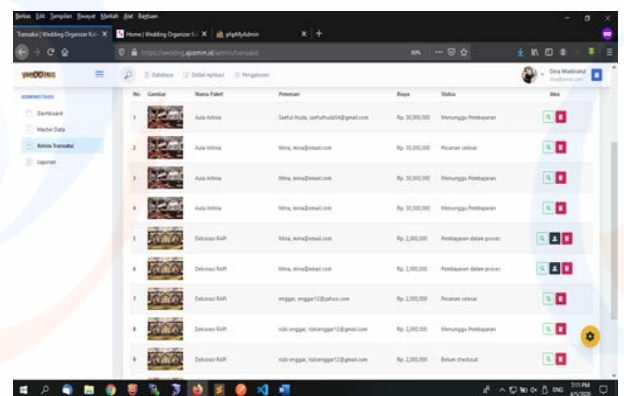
Berkas Edit Tampilan Riwayat Markah Alat Bantuan

Transaksi | Wedding Organizer Kel... × | Home | Wedding Organizer Kel... × | phpMyAdmin × | +

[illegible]

Dina Maduratul

ADMINISTRASI

Dashboard

Master Data

Kelola Transaksi

Laporan

| No | Gambar | Nama Paket | Pemesan | Biaya | Status | Aksi |
|---|---|---|---|---|---|---|
| 1 | | Aula Artima | Saeful Huda, saefulhuda04@gmail.com | Rp. 30,000,000 | Menunggu Pembayaran | |
| 2 | | Aula Artima | Mina, mina@email.com | Rp. 30,000,000 | Pesanan selesai | |
| 3 | | Aula Artima | Mina, mina@email.com | Rp. 30,000,000 | Menunggu Pembayaran | |
| 4 | | Aula Artima | Mina, mina@email.com | Rp. 30,000,000 | Menunggu Pembayaran | |
| 5 | | Dekorasi RAPI | Mina, mina@email.com | Rp. 2,000,000 | Pembayaran dalam proses | |
| 6 | | Dekorasi RAPI | Mina, mina@email.com | Rp. 2,000,000 | Pembayaran dalam proses | |
| 7 | | Dekorasi RAPI | enggar, enggar12@yahoo.com | Rp. 2,000,000 | Pesanan selesai | |
| 8 | | Dekorasi RAPI | rido enggar, ridoenggar12@gmail.com | Rp. 2,000,000 | Menunggu Pembayaran | |
| 9 | | Dekorasi RAPI | rido enggar, ridoenggar12@gmail.com | Rp. 2,000,000 | Belum checkout | |

7:11 PM